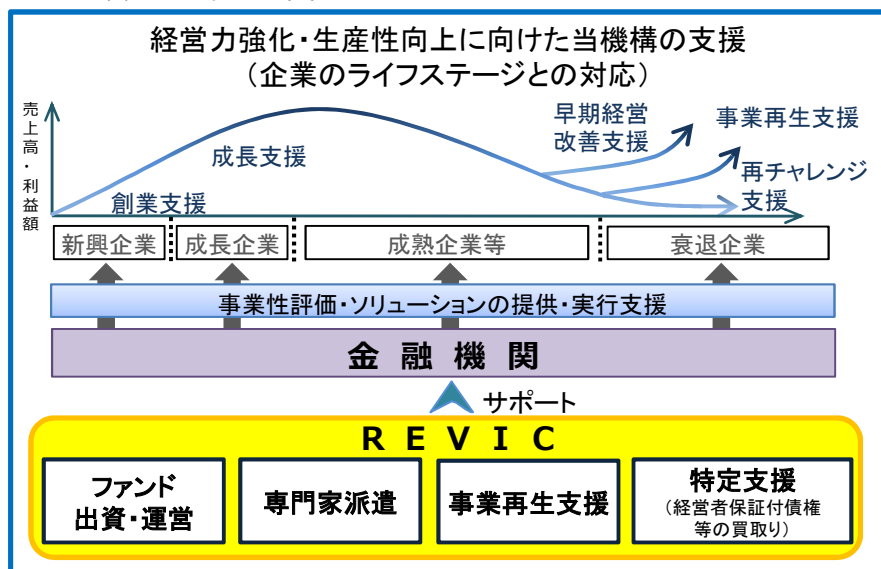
経営力強化・生産性向上に向けた当機構の支援
（企業のライフステージとの対応）

売上高・利益額

成長支援

創業支援

早期経営改善支援

事業再生支援

再チャレンジ支援

| 新興企業 | 成長企業 | 成熟企業等 | 衰退企業 |
|---|---|---|---|

事業性評価・ソリューションの提供・実行支援

金融機関

サポート

REVIC

ファンド出資・運営

専門家派遣

事業再生支援

特定支援
（経営者保証付債権等の買取り）